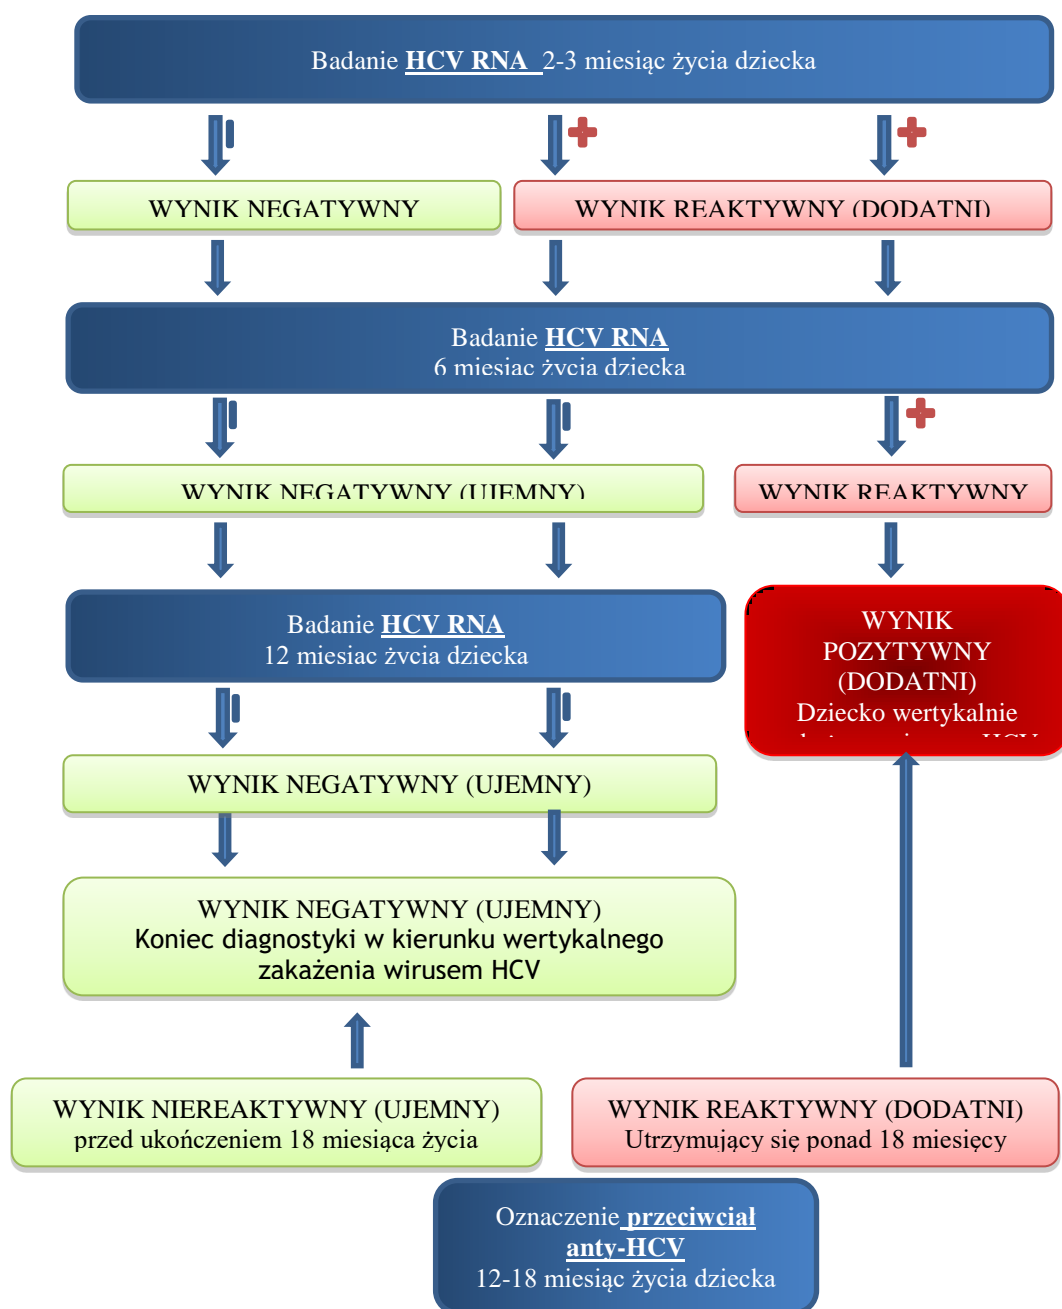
Badanie **HCV RNA** 2-3 miesiąc życia dziecka

WYNIK NEGATYWNY

WYNIK REAKTYWNY (DODATNI)

Badanie **HCV RNA**
6 miesiac życia dziecka

WYNIK NEGATYWNY (UJEMNY)

WYNIK REAKTYWNY

Badanie **HCV RNA**
12 miesiac życia dziecka

WYNIK POZYTYWNY (DODATNI) Dziecko wertykalnie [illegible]

WYNIK NEGATYWNY (UJEMNY)

WYNIK NEGATYWNY (UJEMNY)
Koniec diagnostyki w kierunku wertykalnego zakażenia wirusem HCV

WYNIK NIEREAKTYWNY (UJEMNY)
przed ukończeniem 18 miesiąca życia

WYNIK REAKTYWNY (DODATNI)
Utrzymujący się ponad 18 miesięcy

Oznaczenie **przeciwciał anty-HCV**
12-18 miesiąc życia dziecka